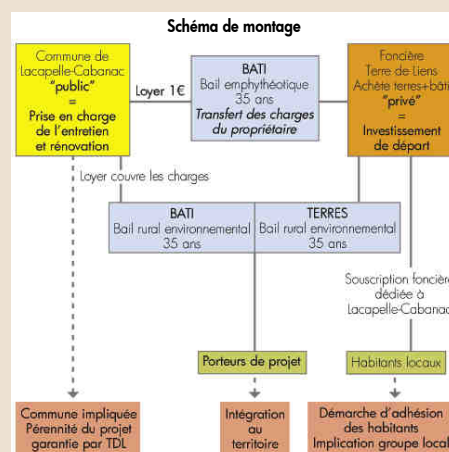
Schéma de montage

Commune de Lacapelle-Cabanac "public" = Prise en charge de l'entretien et rénovation

Loyer 1€

BATI
Bail emphythéotique
35 ans
Transfert des charges du propriétaire

Foncière Terre de Liens Achète terres+bât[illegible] "privé" = Investissement de départ

Loyer couvre les charges

BATI
Bail rural environnemental
35 ans

TERRES
Bail rural environnemental
35 ans

Souscription foncièr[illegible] dédiée à Lacapelle-Cabana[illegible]

Porteurs de projet

Habitants locaux

Commune impliquée Pérennité du projet garantie par TDL

Intégration au territoire

Démarche d'adhésion des habitants Implication groupe local